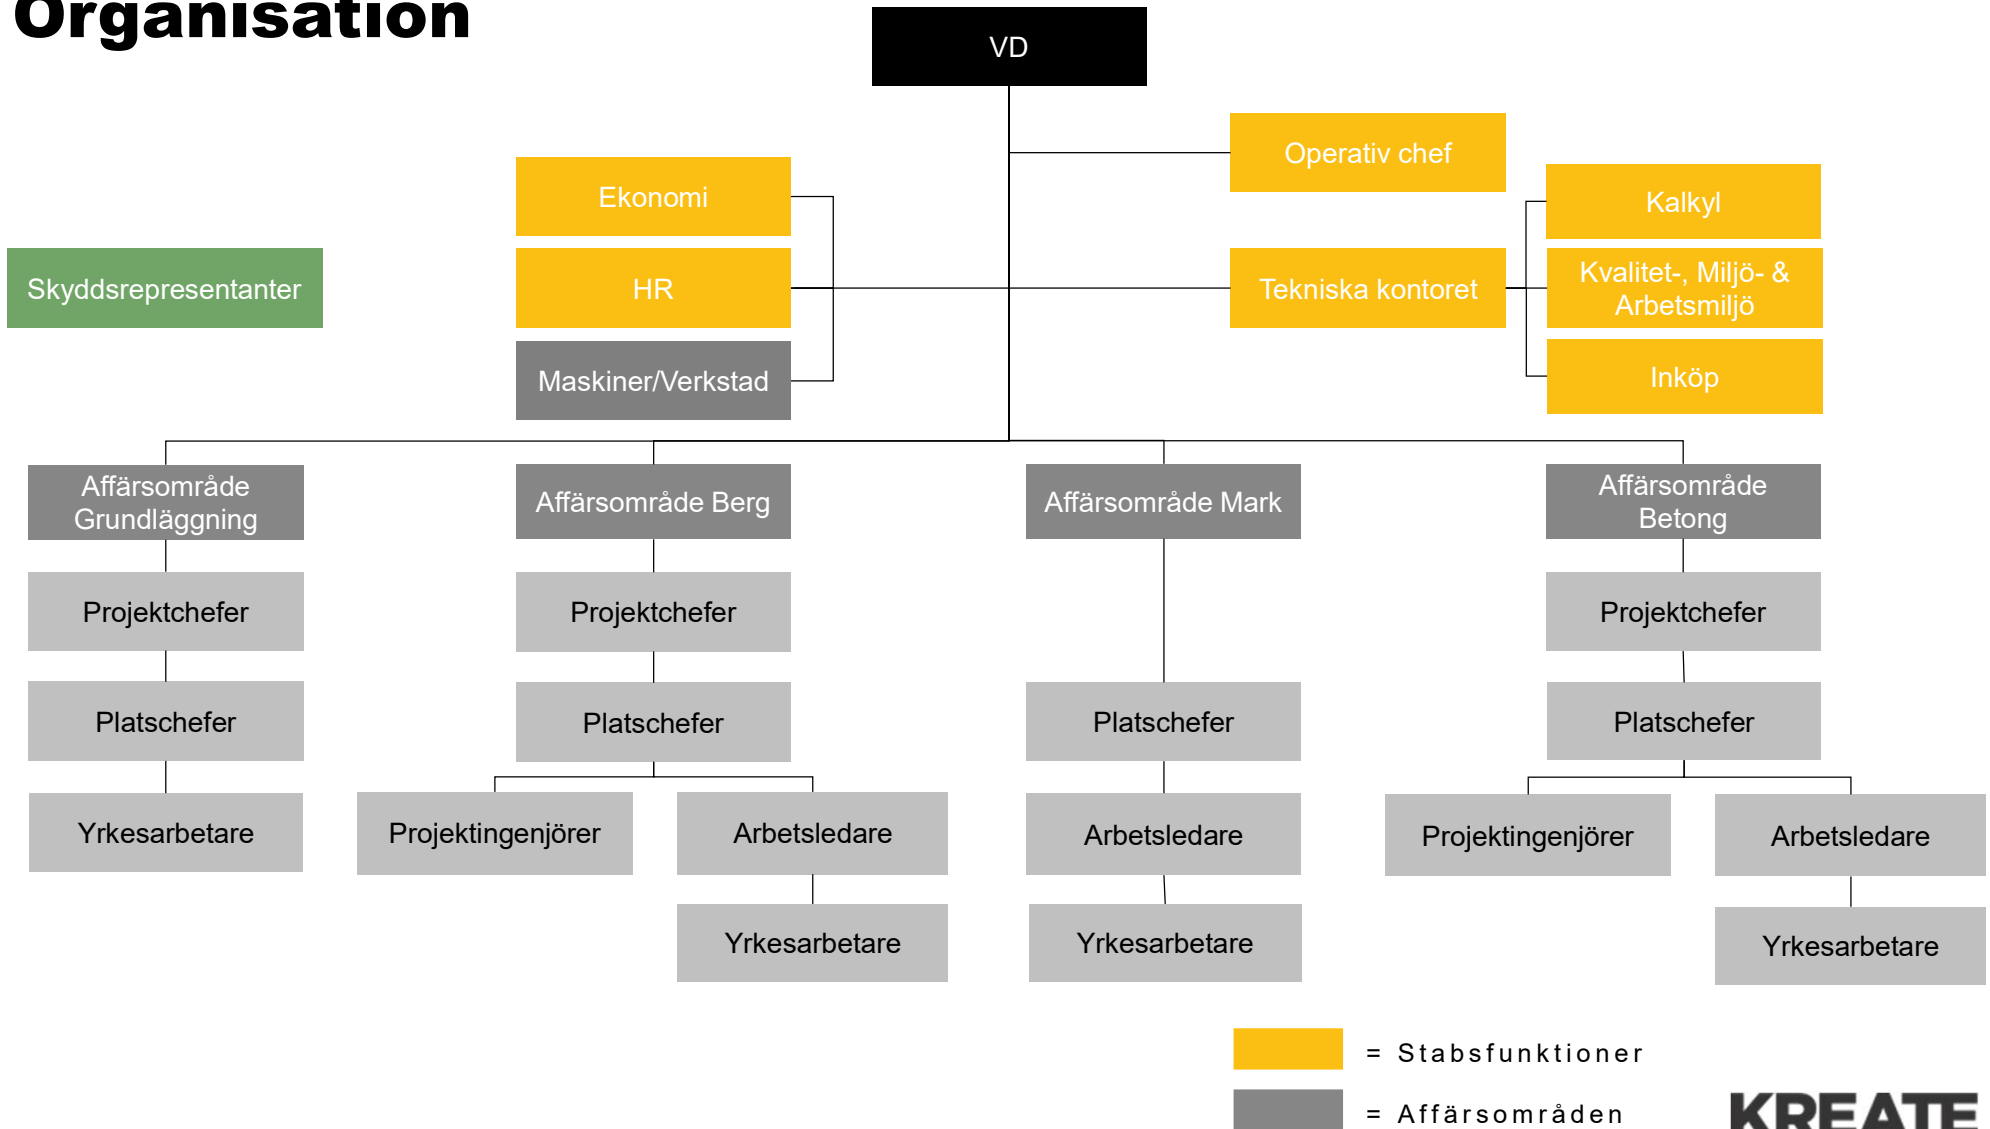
Organisation

VD

Operativ chef

Ekonomi

HR

Maskiner/Verkstad

Skyddsrepresentanter

Tekniska kontoret

Kalkyl

Kvalitet-, Miljö- & Arbetsmiljö

Inköp

Affärsområde Grundläggning

Projektchefer

Platschefer

Yrkesarbetare

Affärsområde Berg

Projektchefer

Platschefer

Projektingenjörer

Arbetsledare

Yrkesarbetare

Affärsområde Mark

Platschefer

Arbetsledare

Yrkesarbetare

Affärsområde Betong

Projektchefer

Platschefer

Projektingenjörer

Arbetsledare

Yrkesarbetare

= Stabsfunktioner

= Affärsområden

KREATE